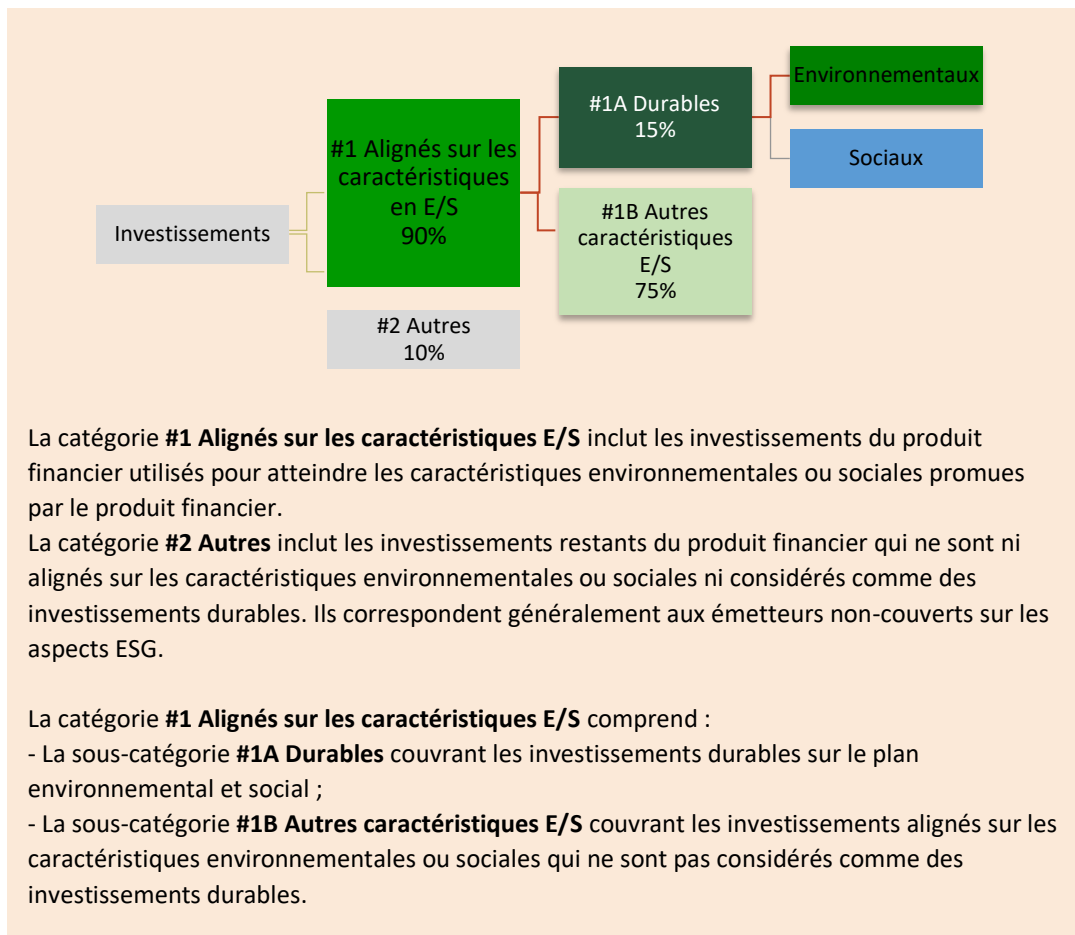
Investissements

#1 Alignés sur les caractéristiques en E/S
90%

#2 Autres
10%

#1A Durables
15%

#1B Autres caractéristiques E/S
75%

Environnementaux

Sociaux

La catégorie **#1 Alignés sur les caractéristiques E/S** inclut les investissements du produit financier utilisés pour atteindre les caractéristiques environnementales ou sociales promues par le produit financier.
La catégorie **#2 Autres** inclut les investissements restants du produit financier qui ne sont ni alignés sur les caractéristiques environnementales ou sociales ni considérés comme des investissements durables. Ils correspondent généralement aux émetteurs non-couverts sur les aspects ESG.

La catégorie **#1 Alignés sur les caractéristiques E/S** comprend :
- La sous-catégorie **#1A Durables** couvrant les investissements durables sur le plan environnemental et social ;
- La sous-catégorie **#1B Autres caractéristiques E/S** couvrant les investissements alignés sur les caractéristiques environnementales ou sociales qui ne sont pas considérés comme des investissements durables.